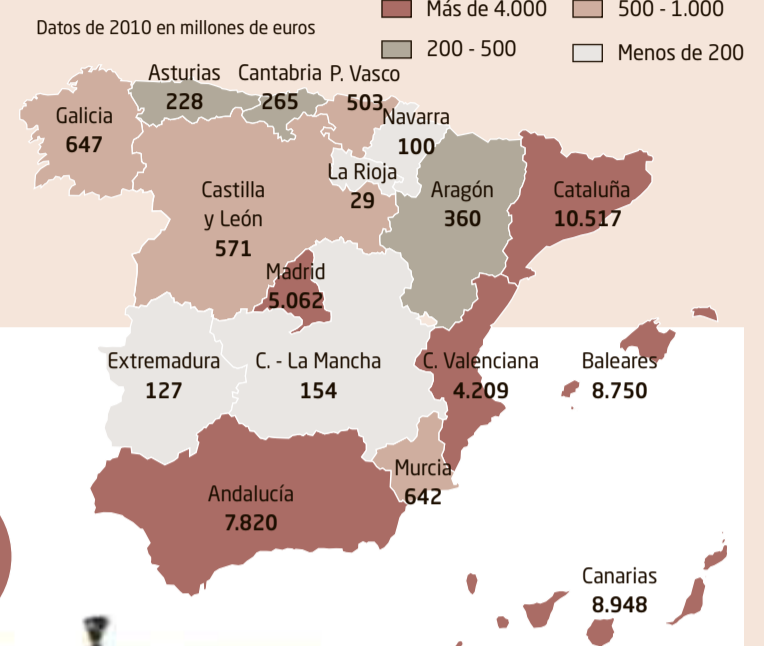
Datos de 2010 en millones de euros

Más de 4.000
500 - 1.000
200 - 500
Menos de 200

Asturias 228
Cantabria 265
P. Vasco 503
Galicia 647
Navarra 100
La Rioja 29
Castilla y León 571
Aragón 360
Cataluña 10.517
Madrid 5.062
Extremadura 127
C. - La Mancha 154
C. Valenciana 4.209
Baleares 8.750
Murcia 642
Andalucía 7.820
Canarias 8.948